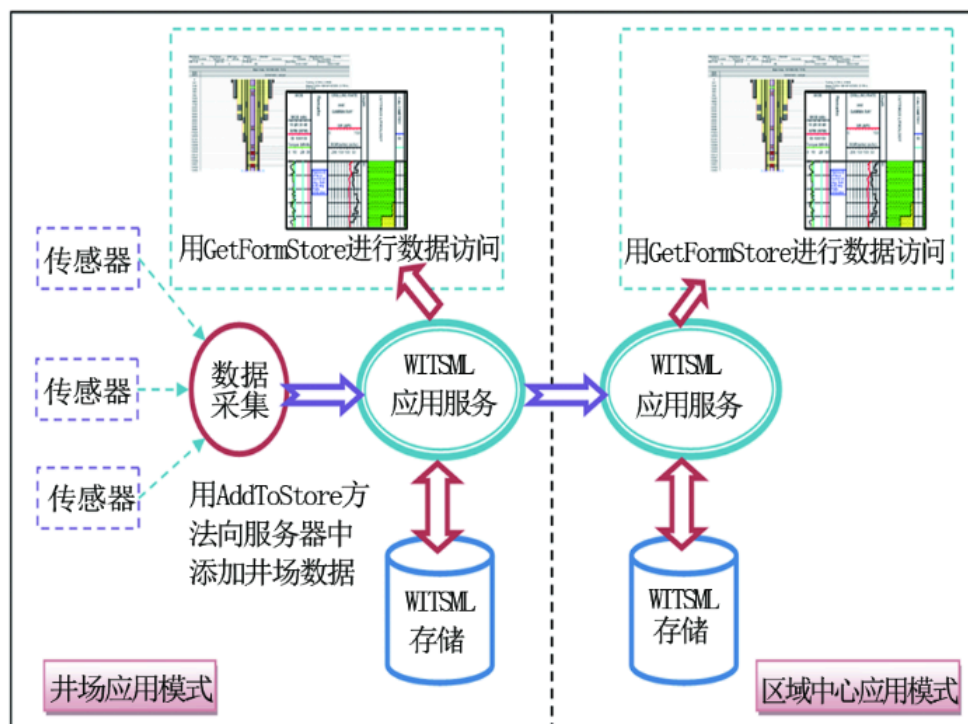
用GetFormStore进行数据访问

用GetFormStore进行数据访问

传感器

传感器

传感器

数据采集

WITSML 应用服务

WITSML 应用服务

用AddToStore方法向服务器中添加井场数据

WITSML 存储

WITSML 存储

井场应用模式

区域中心应用模式